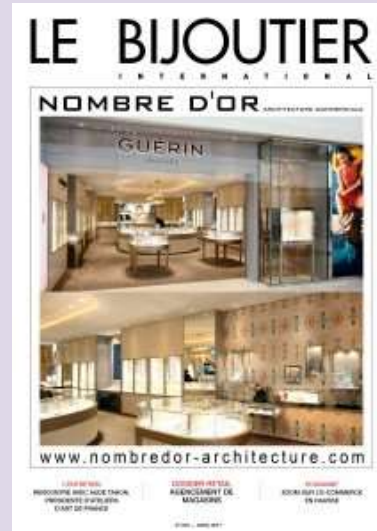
LE BIJOUTIER
INTERNATIONAL

NOMBRE D'OR ARCHITECTURE COMMERCIALE

GUERIN

www.nombredor-architecture.com

L'ENTRETIEN
RENCONTRE AVEC AUDE TAHON, PRÉSIDENTE D'ATELIERS D'ART DE FRANCE

DOSSIER RETAIL
AGENCEMENT DE MAGASINS

ÉCONOMIE
ZOOM SUR LE E-COMMERCE EN FRANCE

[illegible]